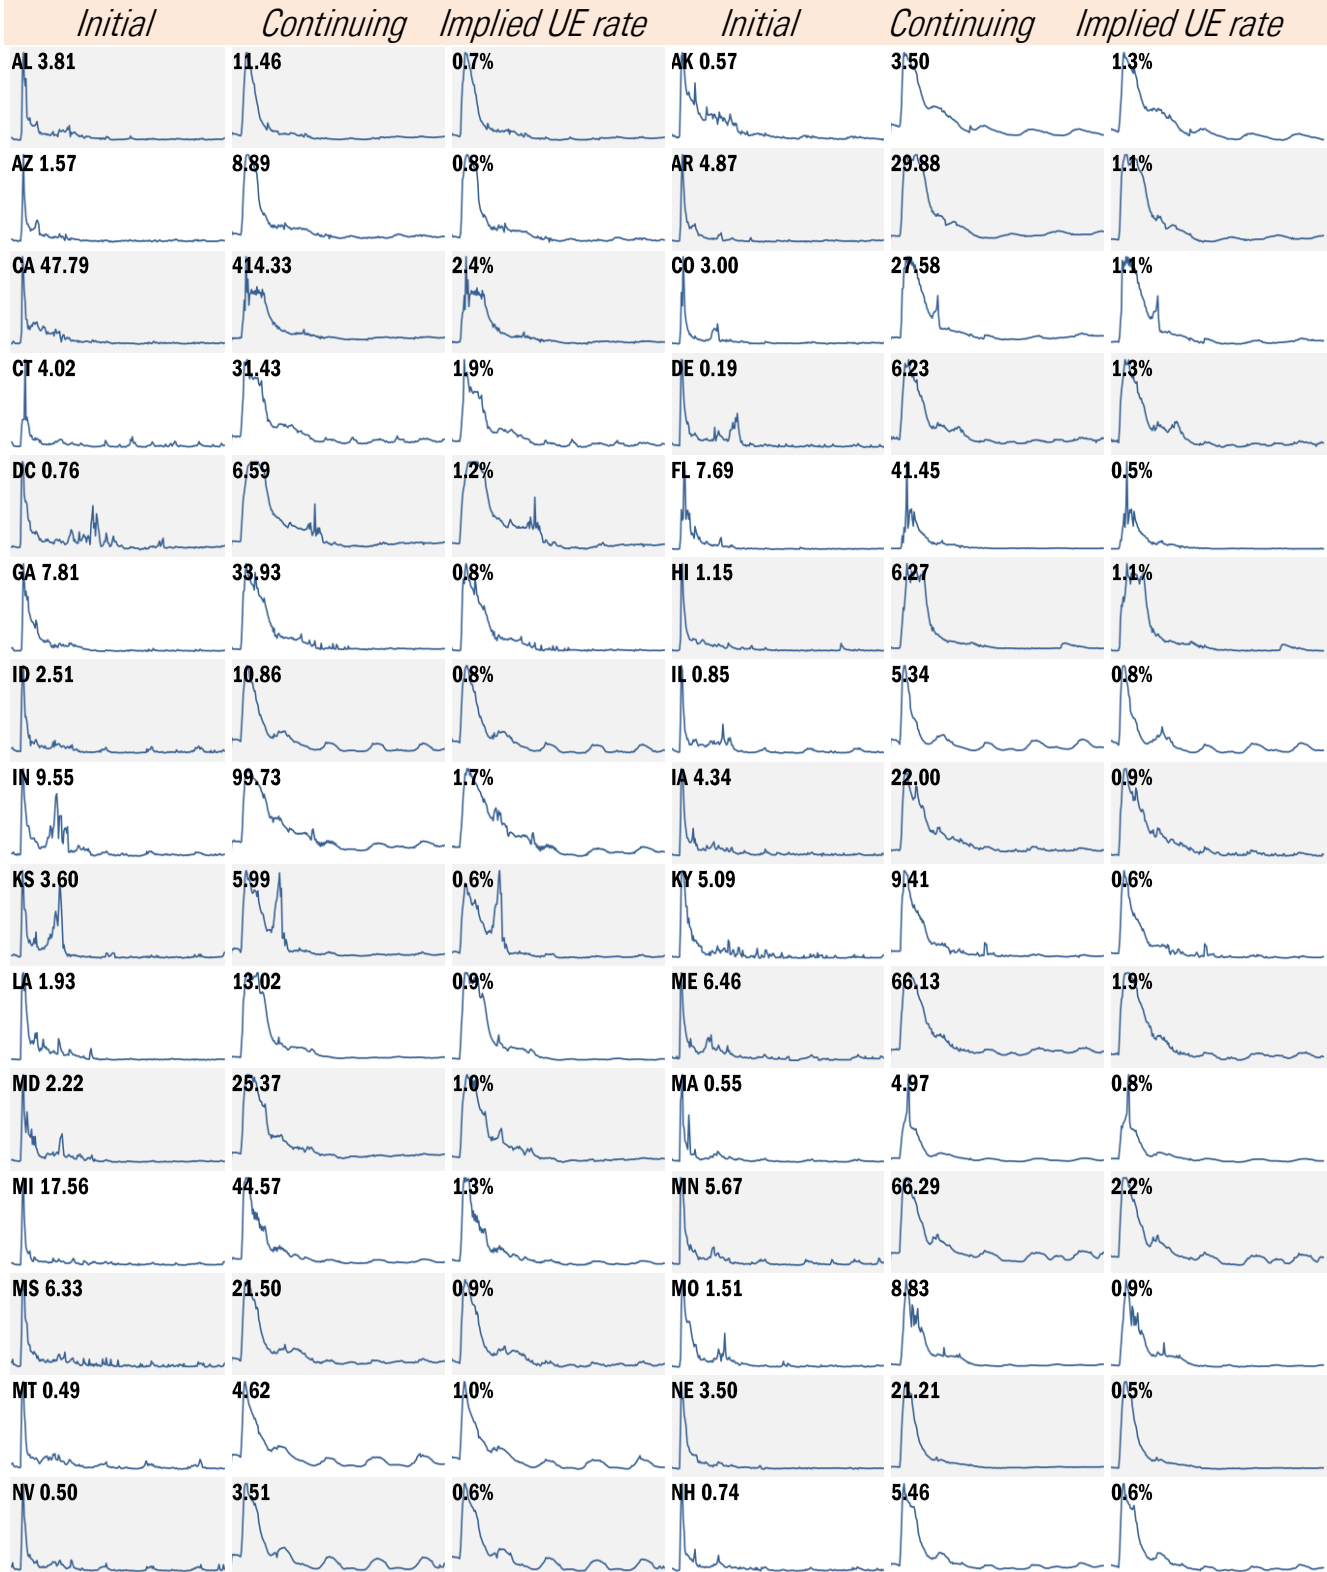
| Initial | Continuing | Implied UE rate | Initial | Continuing | Implied UE rate |
|---|---|---|---|---|---|
| AL 3.81 | 11.46 | 0.7% | AK 0.57 | 3.50 | 1.3% |
| AZ 1.57 | 8.89 | 0.8% | AR 4.87 | 29.88 | 1.1% |
| CA 47.79 | 414.33 | 2.4% | CO 3.00 | 27.58 | 1.1% |
| CT 4.02 | 31.43 | 1.9% | DE 0.19 | 6.23 | 1.3% |
| DC 0.76 | 6.59 | 1.2% | FL 7.69 | 41.45 | 0.5% |
| GA 7.81 | 33.93 | 0.8% | HI 1.15 | 6.27 | 1.1% |
| ID 2.51 | 10.86 | 0.8% | IL 0.85 | 5.34 | 0.8% |
| IN 9.55 | 99.73 | 1.7% | IA 4.34 | 22.00 | 0.9% |
| KS 3.60 | 5.99 | 0.6% | KY 5.09 | 9.41 | 0.6% |
| LA 1.93 | 13.02 | 0.9% | ME 6.46 | 66.13 | 1.9% |
| MD 2.22 | 25.37 | 1.0% | MA 0.55 | 4.97 | 0.8% |
| MI 17.56 | 44.57 | 1.3% | MN 5.67 | 66.29 | 2.2% |
| MS 6.33 | 21.50 | 0.9% | MO 1.51 | 8.83 | 0.9% |
| MT 0.49 | 4.62 | 1.0% | NE 3.50 | 21.21 | 0.5% |
| NV 0.50 | 3.51 | 0.6% | NH 0.74 | 5.46 | 0.6% |